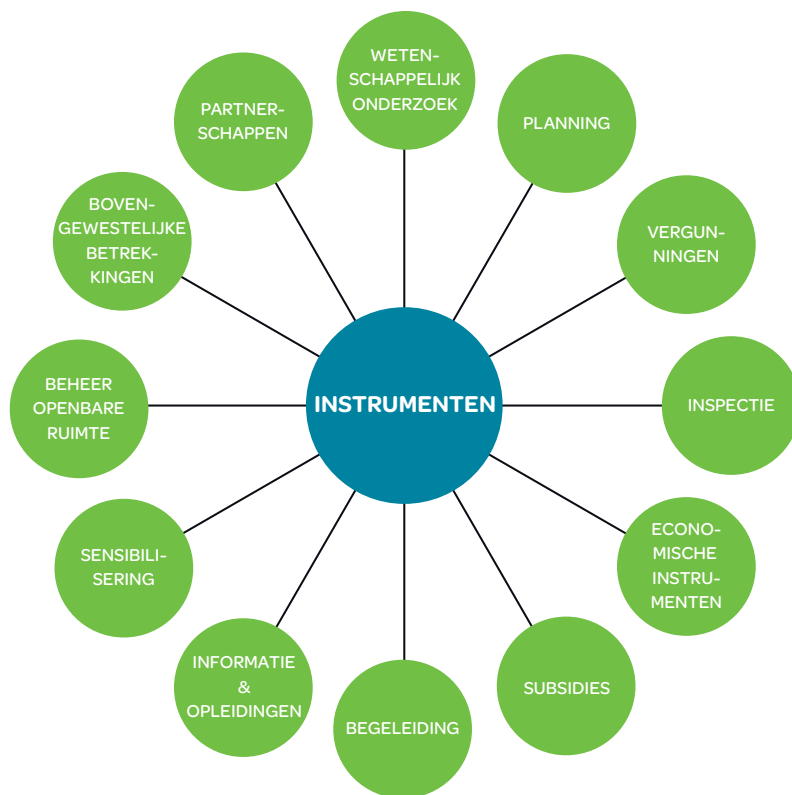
INSTRUMENTEN

WETENSCHAPPELIJK ONDERZOEK

PLANNING

VERGUNNINGEN

INSPECTIE

ECONOMISCHE INSTRUMENTEN

SUBSIDIES

BEGELEIDING

INFORMATIE & OPLEIDINGEN

SENSIBILISERING

BEHEER OPENBARE RUIMTE

BOVENGEWESTELIJKE BETREKKINGEN

PARTNERSCHAPPEN